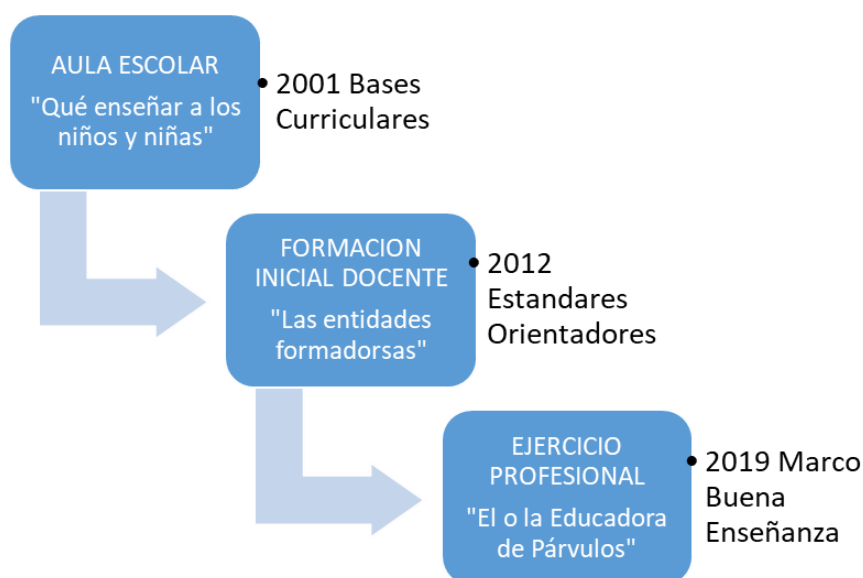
AULA ESCOLAR
"Qué enseñar a los niños y niñas"

• 2001 Bases Curriculares

FORMACION INICIAL DOCENTE
"Las entidades formadorsas"

• 2012 Estandares Orientadores

EJERCICIO PROFESIONAL
"El o la Educadora de Párvulos"

• 2019 Marco Buena Enseñanza